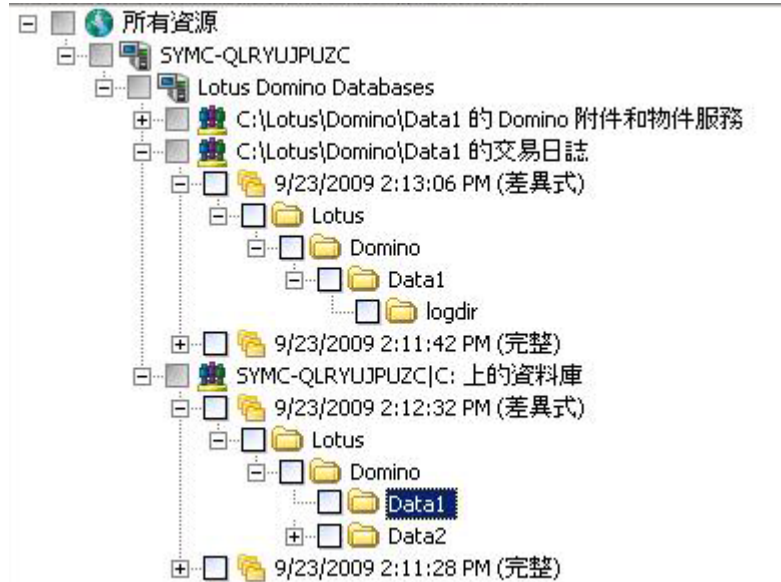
所有資源
SYMC-QLRYUJPUZC
Lotus Domino Databases
C:\Lotus\Domino\Data1 的 Domino 附件和物件服務
C:\Lotus\Domino\Data1 的交易日誌
9/23/2009 2:13:06 PM (差異式)
Lotus
Domino
Data1
logdir
9/23/2009 2:11:42 PM (完整)
SYMC-QLRYUJPUZC|C: 上的資料庫
9/23/2009 2:12:32 PM (差異式)
Lotus
Domino
Data1
Data2
9/23/2009 2:11:28 PM (完整)